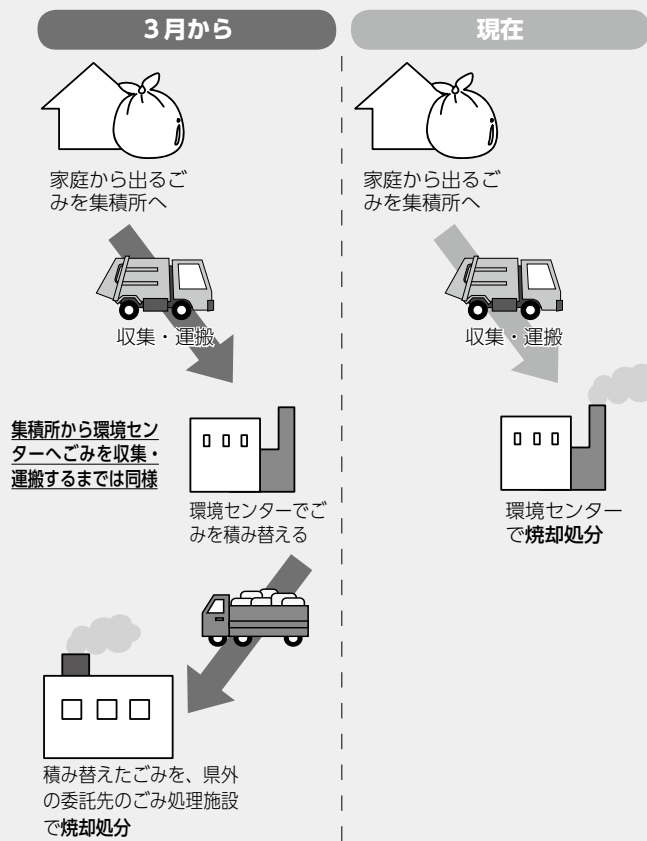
3月から

家庭から出るごみを集積所へ

収集・運搬

集積所から環境センターへごみを収集・運搬するまでは同様

環境センターでごみを積み替える

積み替えたごみを、県外の委託先のごみ処理施設で焼却処分

現在

家庭から出るごみを集積所へ

収集・運搬

環境センターで焼却処分